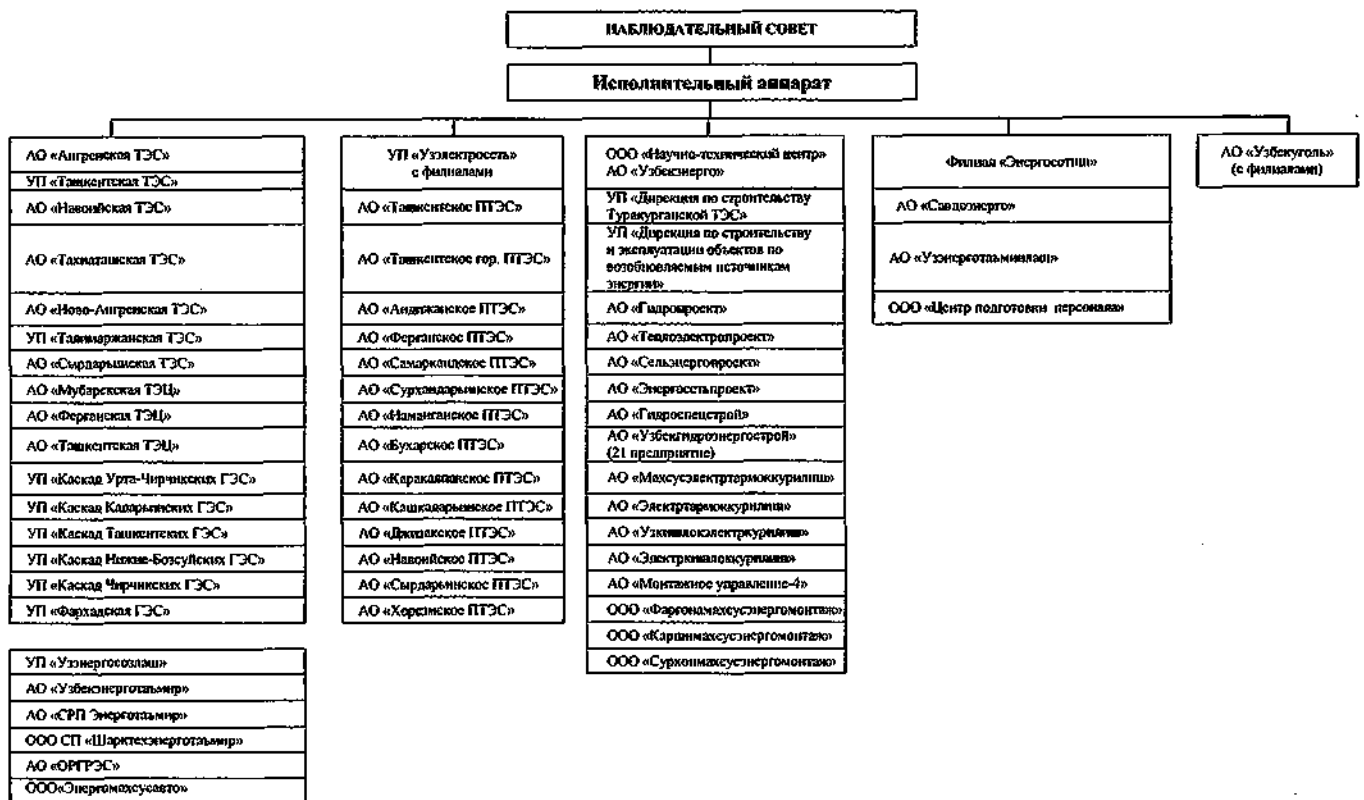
НАБЛЮДАТЕЛЬНЫЙ СОВЕТ

Исполнительный аппарат

АО «Ангренская ТЭС»
УП «Ташкентская ТЭС»
АО «Навоийская ТЭС»
АО «Талимарджанская ТЭС»
АО «Ново-Ангренская ТЭС»
УП «Талимарджанская ТЭС»
АО «Сырдарьинская ТЭС»
АО «Мубарекская ТЭЦ»
АО «Ферганская ТЭЦ»
АО «Ташкентская ТЭЦ»
УП «Каскад Урта-Чирчикских ГЭС»
УП «Каскад Кадырьинских ГЭС»
УП «Каскад Ташкентских ГЭС»
УП «Каскад Нижне-Бозсуйских ГЭС»
УП «Каскад Чирчикских ГЭС»
УП «Фархадская ГЭС»

УП «Узэнергосозлаш»
АО «Узбекэнерготаъмир»
АО «СРП Энерготаъмир»
ООО СП «Шарктехэнерготаъмир»
АО «ОРГРЭС»
ООО«Энергомахсусавто»

УП «Узэлектросеть» с филиалами
АО «Ташкентское ПТЭС»
АО «Ташкентское гор. ПТЭС»
АО «Андижанское ПТЭС»
АО «Ферганское ПТЭС»
АО «Самаркандское ПТЭС»
АО «Сурхандарьинское ПТЭС»
АО «Наманганское ПТЭС»
АО «Бухарское ПТЭС»
АО «Каракалпакское ПТЭС»
АО «Кашкадарьинское ПТЭС»
АО «Джизакское ПТЭС»
АО «Навоийское ПТЭС»
АО «Сырдарьинское ПТЭС»
АО «Хорезмское ПТЭС»

ООО «Научно-технический центр» АО «Узбекэнерго»
УП «Дирекция по строительству Туракурганской ТЭС»
УП «Дирекция по строительству и эксплуатации объектов по возобновляемым источникам энергии»
АО «Гидропроект»
АО «Теплоэлектропроект»
АО «Сельэнергопроект»
АО «Энергосетьпроект»
АО «Гидроспецстрой»
АО «Узбекгидроэнергострой» (21 предприятие)
АО «Махсусэлектртармоккурилиш»
АО «Электртармоккурилиш»
АО «Узкишлокэлектркурилиш»
АО «Электркишлоккурилиш»
АО «Монтажное управление-4»
ООО «Фаргонамахсусэнергомонтаж»
ООО «Карпимахсусэнергомонтаж»
ООО «Сурхонмахсусэнергомонтаж»

Филиал «Энергосотиш»
АО «Савдоэнерго»
АО «Узэнерготаъминлаш»
ООО «Центр подготовки персонала»

АО «Узбекуголь» (с филиалами)